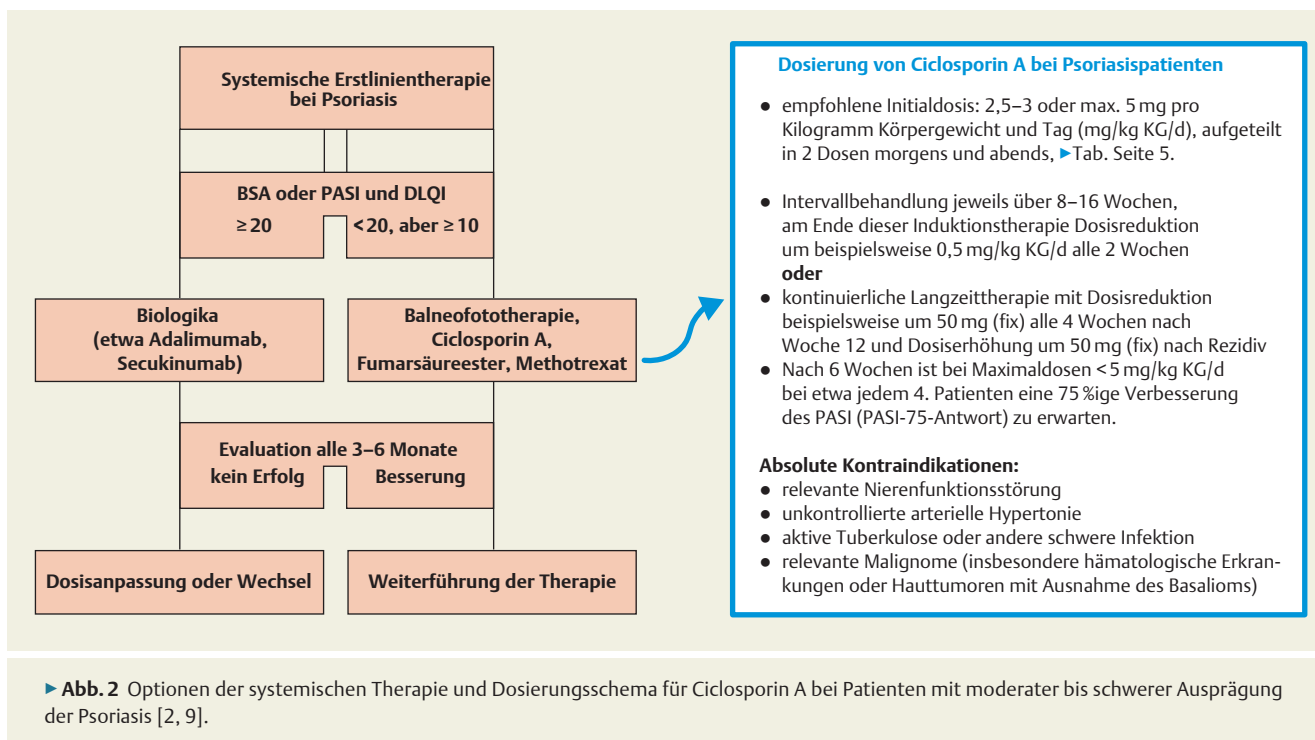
Systemische Erstlinientherapie bei Psoriasis

BSA oder PASI und DLQI

≥ 20

< 20, aber ≥ 10

Biologika (etwa Adalimumab, Secukinumab)

Balneofototherapie, Ciclosporin A, Fumarsäureester, Methotrexat

Evaluation alle 3–6 Monate

kein Erfolg

Besserung

Dosisanpassung oder Wechsel

Weiterführung der Therapie

Dosierung von Ciclosporin A bei Psoriasispatienten

● empfohlene Initialdosis: 2,5–3 oder max. 5 mg pro Kilogramm Körpergewicht und Tag (mg/kg KG/d), aufgeteilt in 2 Dosen morgens und abends, ▸Tab. Seite 5.

● Intervallbehandlung jeweils über 8–16 Wochen, am Ende dieser Induktionstherapie Dosisreduktion um beispielsweise 0,5 mg/kg KG/d alle 2 Wochen
oder
● kontinuierliche Langzeittherapie mit Dosisreduktion beispielsweise um 50 mg (fix) alle 4 Wochen nach Woche 12 und Dosiserhöhung um 50 mg (fix) nach Rezidiv
● Nach 6 Wochen ist bei Maximaldosen < 5 mg/kg KG/d bei etwa jedem 4. Patienten eine 75 %ige Verbesserung des PASI (PASI-75-Antwort) zu erwarten.

Absolute Kontraindikationen:
● relevante Nierenfunktionsstörung
● unkontrollierte arterielle Hypertonie
● aktive Tuberkulose oder andere schwere Infektion
● relevante Malignome (insbesondere hämatologische Erkrankungen oder Hauttumoren mit Ausnahme des Basalioms)

▸Abb. 2 Optionen der systemischen Therapie und Dosierungsschema für Ciclosporin A bei Patienten mit moderater bis schwerer Ausprägung der Psoriasis [2, 9].